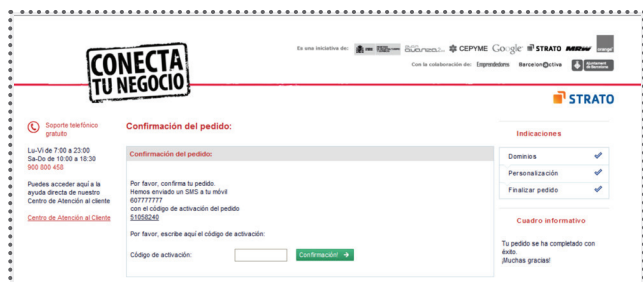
CONECTA TU NEGOCIO

Es una iniciativa de: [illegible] CEPYME Google STRATO MRW orange

Con la colaboración de: Emprendedores BarcelonActiva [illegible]

STRATO

Soporte telefónico gratuito

Lu-Vi de 7:00 a 23:00
Sa-Do de 10:00 a 18:30
900 000 458

Puedes acceder aquí a la ayuda directa de nuestro Centro de Atención al cliente

Centro de Atención al Cliente

Confirmación del pedido:

Confirmación del pedido:

Por favor, confirma tu pedido.
Hemos enviado un SMS a tu móvil
607777777
con el código de activación del pedido
51058240

Por favor, escribe aquí el código de activación:

Código de activación:

Confirmación!

Indicaciones

Dominios

Personalización

Finalizar pedido

Cuadro informativo

Tu pedido se ha completado con éxito.
¡Muchas gracias!